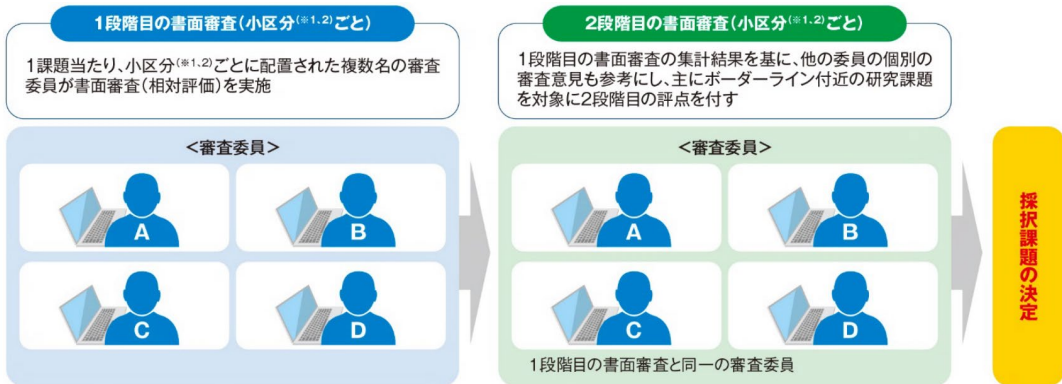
1段階目の書面審査（小区分$^{(※1,2)}$ごと）

1課題当たり、小区分$^{(※1,2)}$ごとに配置された複数名の審査委員が書面審査（相対評価）を実施

2段階目の書面審査（小区分$^{(※1,2)}$ごと）

1段階目の書面審査の集計結果を基に、他の委員の個別の審査意見も参考にし、主にボーダーライン付近の研究課題を対象に2段階目の評点を付す

＜審査委員＞

A

B

C

D

＜審査委員＞

A

B

C

D

1段階目の書面審査と同一の審査委員

採択課題の決定